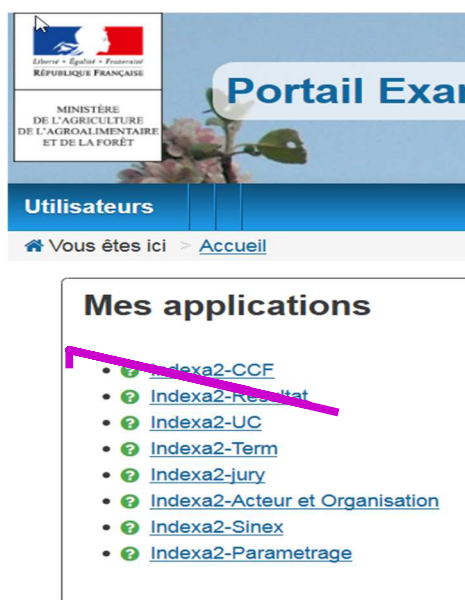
Liberté • Égalité • Fraternité
RÉPUBLIQUE FRANÇAISE

MINISTÈRE
DE L'AGRICULTURE
DE L'AGROALIMENTAIRE
ET DE LA FORÊT

Portail Exam

Utilisateurs

Vous êtes ici > Accueil

Mes applications

- Indexa2-CCF
- Indexa2-Resultat
- Indexa2-UC
- Indexa2-Term
- Indexa2-jury
- Indexa2-Acteur et Organisation
- Indexa2-Sinex
- Indexa2-Parametrage